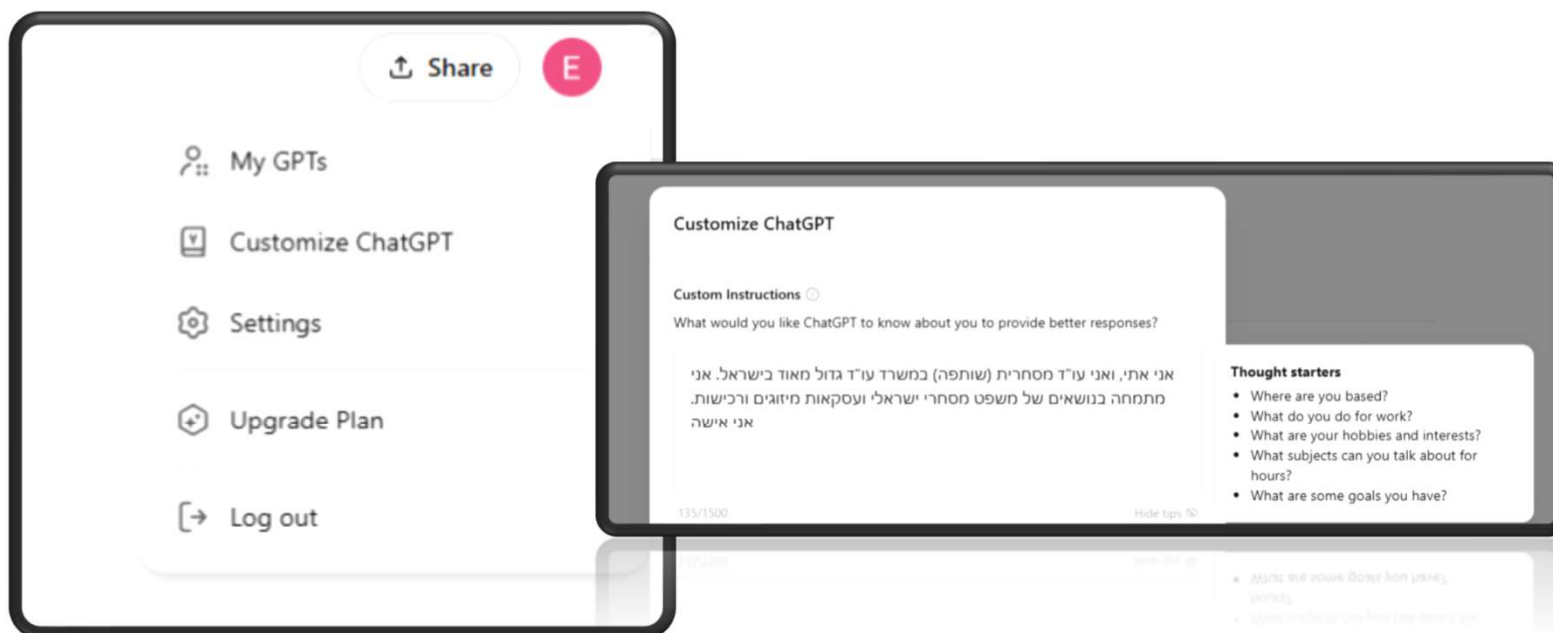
Share

E

My GPTs

Customize ChatGPT

Settings

Upgrade Plan

Log out

Customize ChatGPT

Custom Instructions

What would you like ChatGPT to know about you to provide better responses?

אני אתי, ואני עו"ד מסחרית (שותפה) במשרד עו"ד גדול מאוד בישראל. אני מתמחה בנושאים של משפט מסחרי ישראלי ועסקאות מיזוגים ורכישות.
אני אישה

135/1500

Hide tips

Thought starters

- Where are you based?
- What do you do for work?
- What are your hobbies and interests?
- What subjects can you talk about for hours?
- What are some goals you have?